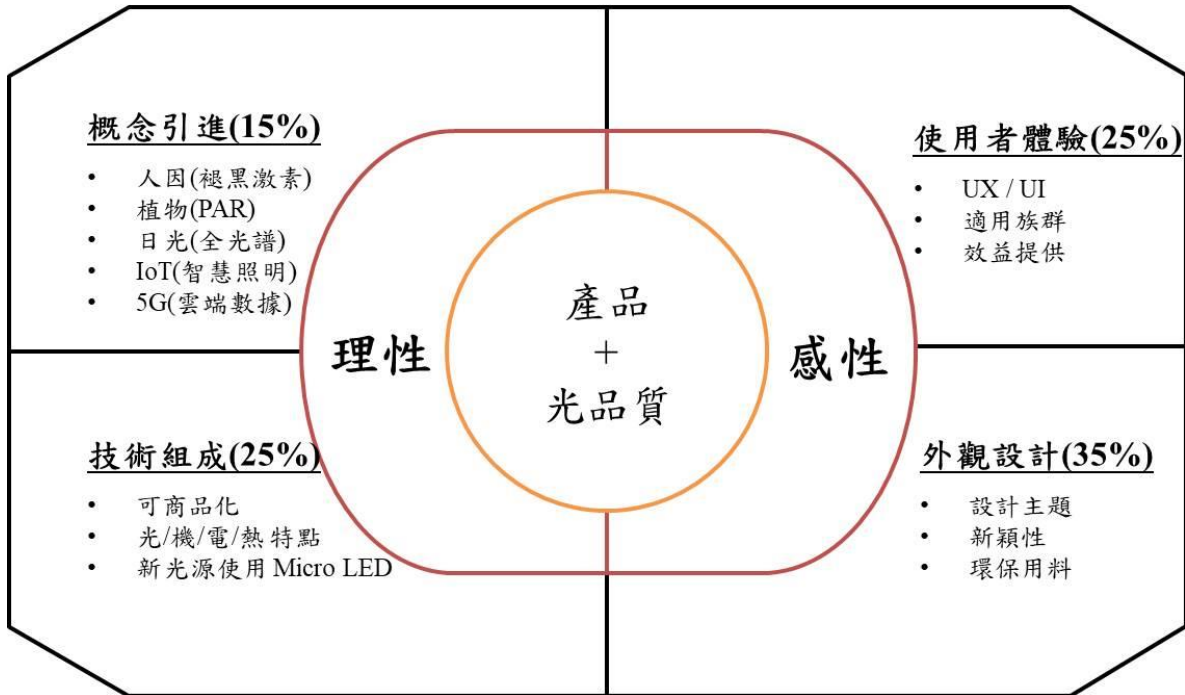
概念引進(15%)

- 人因(褪黑激素)
- 植物(PAR)
- 日光(全光譜)
- IoT(智慧照明)
- 5G(雲端數據)

使用者體驗(25%)

- UX / UI
- 適用族群
- 效益提供

理性

產品
+
光品質

感性

技術組成(25%)

- 可商品化
- 光/機/電/熱特點
- 新光源使用 Micro LED

外觀設計(35%)

- 設計主題
- 新穎性
- 環保用料